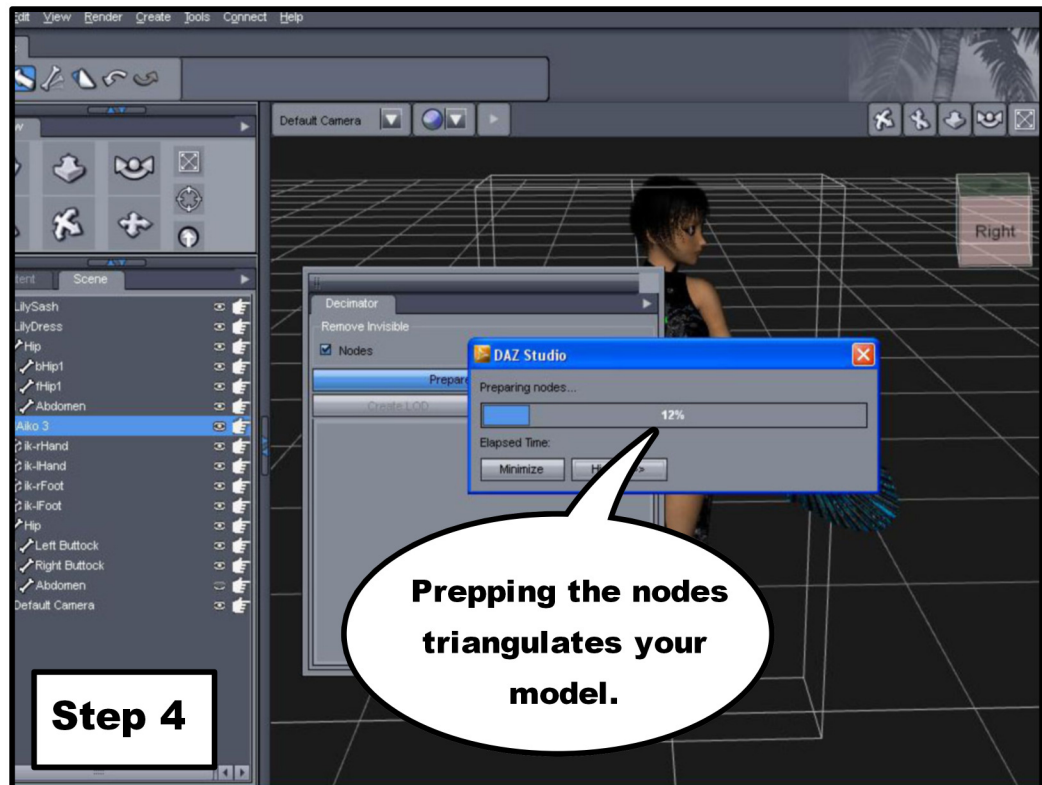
Edit View Render Create Tools Connect Help

Default Camera

Right

tent Scene

LilySash
LilyDress
Hip
bHip1
fHip1
Abdomen
Aiko 3
ik-rHand
ik-lHand
ik-rFoot
ik-lFoot
Hip
Left Buttock
Right Buttock
Abdomen
Default Camera

Decimator
Remove Invisible
Nodes
Prepare
Create LOD

DAZ Studio
Preparing nodes...
12%
Elapsed Time:
Minimize
Hi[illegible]

Prepping the nodes triangulates your model.

Step 4